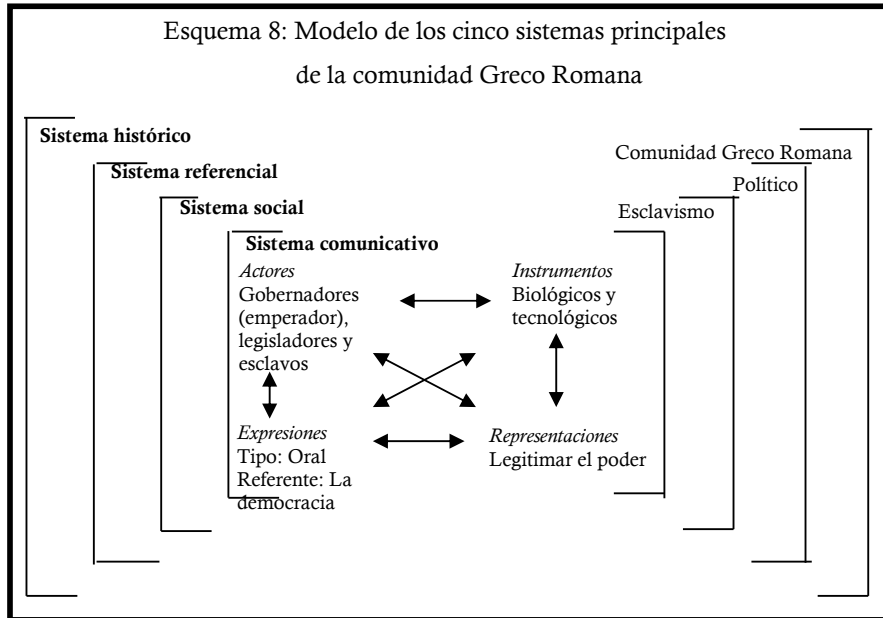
Esquema 8: Modelo de los cinco sistemas principales de la comunidad Greco Romana

Sistema histórico

Sistema referencial

Sistema social

Sistema comunicativo

Comunidad Greco Romana

Político

Esclavismo

*Actores*
Gobernadores (emperador), legisladores y esclavos

*Instrumentos*
Biológicos y tecnológicos

*Expresiones*
Tipo: Oral
Referente: La democracia

*Representaciones*
Legitimar el poder